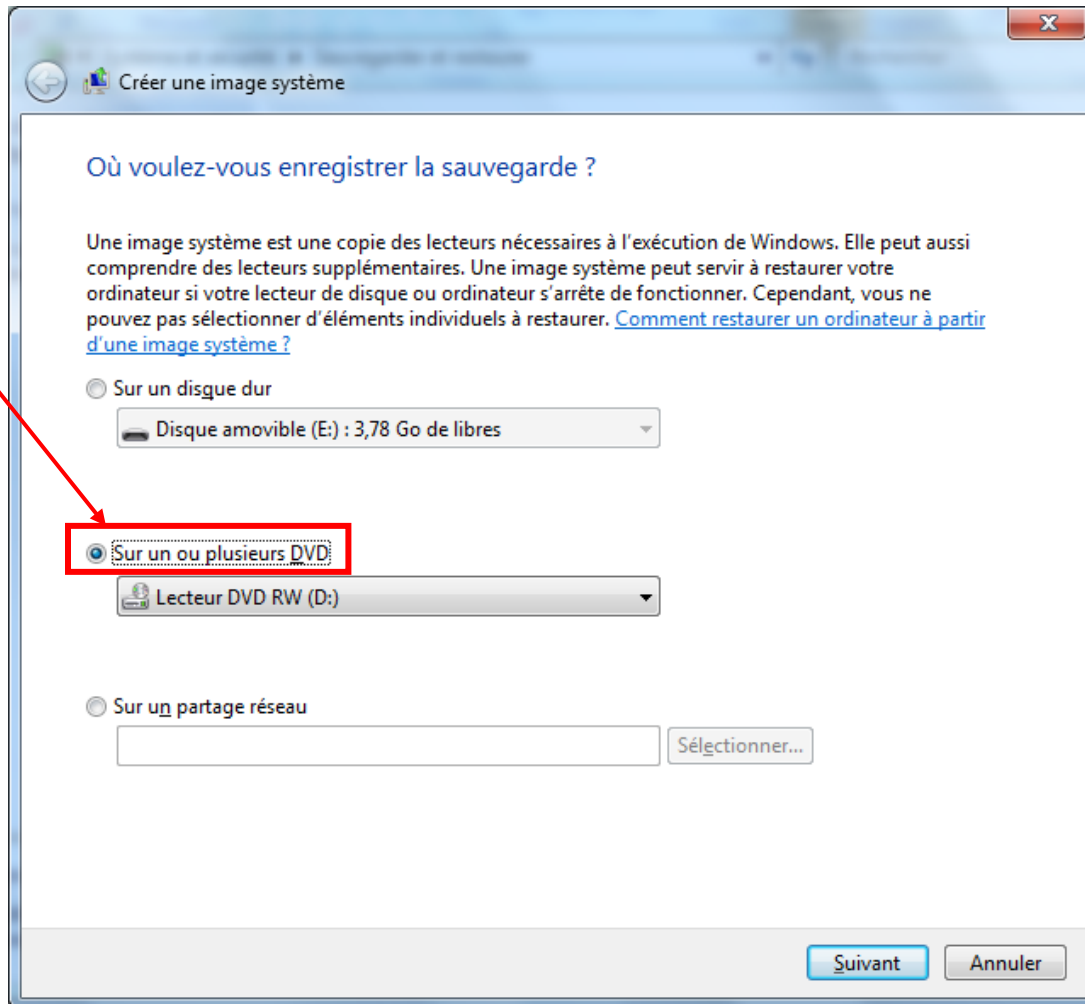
Créer une image système

Où voulez-vous enregistrer la sauvegarde ?

Une image système est une copie des lecteurs nécessaires à l'exécution de Windows. Elle peut aussi comprendre des lecteurs supplémentaires. Une image système peut servir à restaurer votre ordinateur si votre lecteur de disque ou ordinateur s'arrête de fonctionner. Cependant, vous ne pouvez pas sélectionner d'éléments individuels à restaurer. Comment restaurer un ordinateur à partir d'une image système ?

Sur un disque dur

Disque amovible (E:) : 3,78 Go de libres

Sur un ou plusieurs DVD

Lecteur DVD RW (D:)

Sur un partage réseau

Sélectionner...

Suivant

Annuler